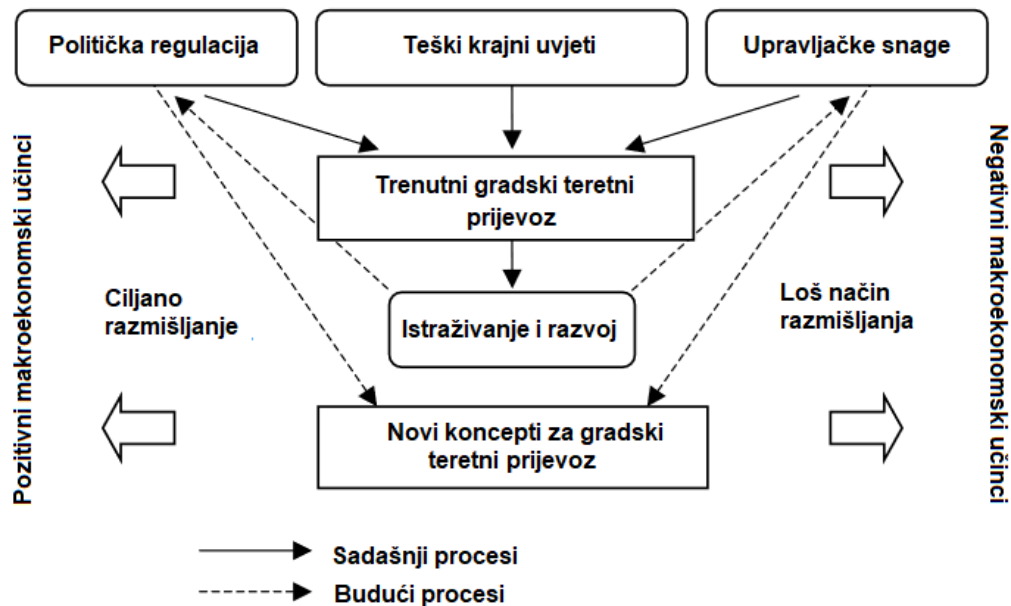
Politička regulacija

Teški krajni uvjeti

Upravljačke snage

Pozitivni makroekonomski učinci

Trenutni gradski teretni prijevoz

Negativni makroekonomski učinci

Ciljano razmišljanje

Istraživanje i razvoj

Loš način razmišljanja

Novi koncepti za gradski teretni prijevoz

Sadašnji procesi

Budući procesi